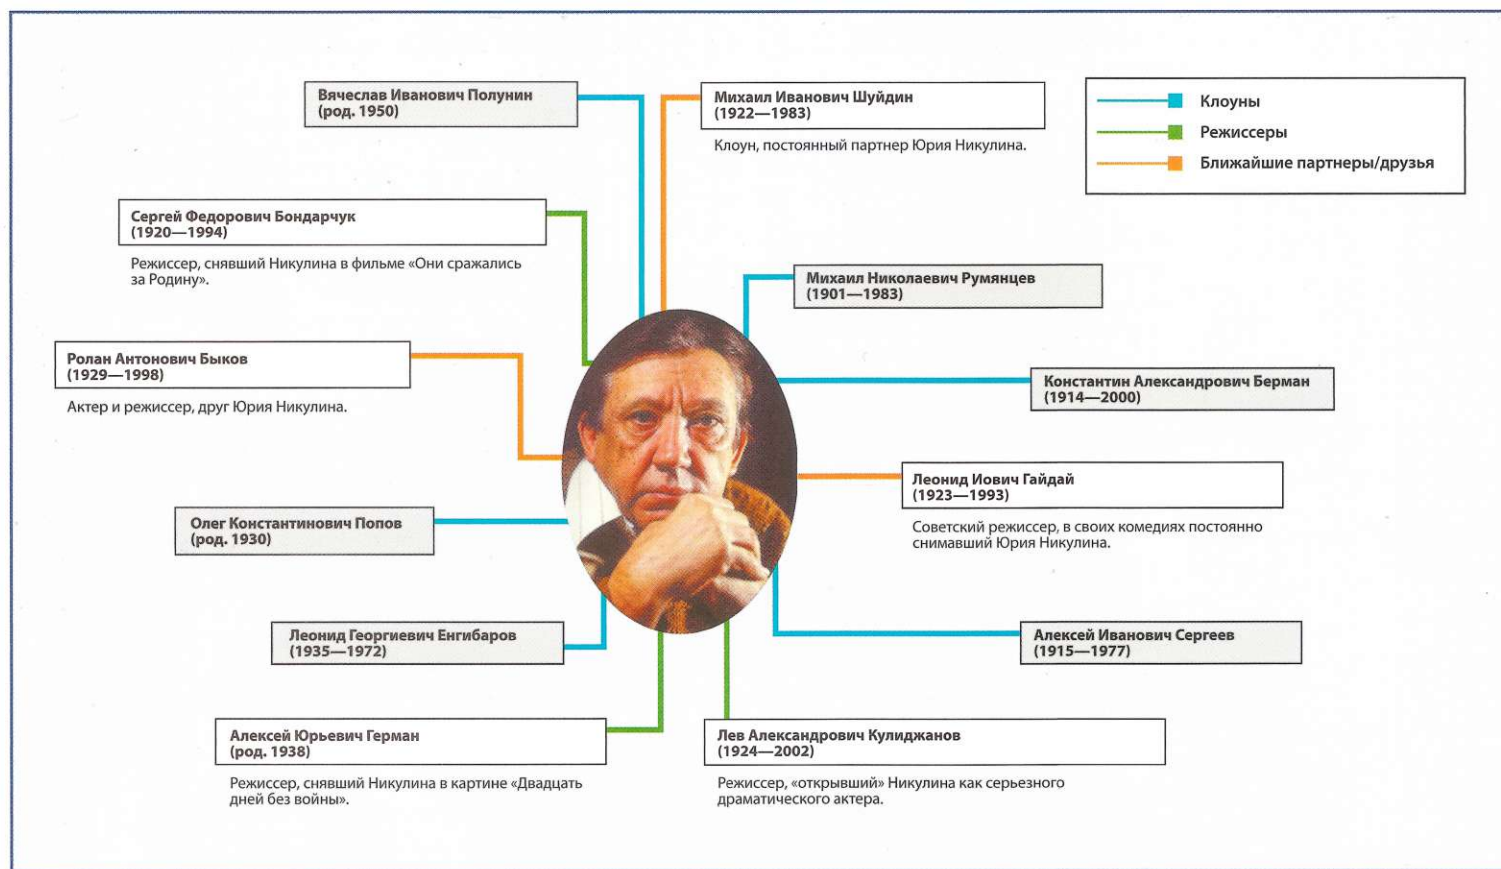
Вячеслав Иванович Полунин
(род. 1950)

Михаил Иванович Шуйдин
(1922—1983)
Клоун, постоянный партнер Юрия Никулина.

Клоуны
Режиссеры
Ближайшие партнеры/друзья

Сергей Федорович Бондарчук
(1920—1994)
Режиссер, снявший Никулина в фильме «Они сражались за Родину».

Михаил Николаевич Румянцев
(1901—1983)

Ролан Антонович Быков
(1929—1998)
Актер и режиссер, друг Юрия Никулина.

Константин Александрович Берман
(1914—2000)

Леонид Иович Гайдай
(1923—1993)
Советский режиссер, в своих комедиях постоянно снимавший Юрия Никулина.

Олег Константинович Попов
(род. 1930)

Леонид Георгиевич Енгибаров
(1935—1972)

Алексей Иванович Сергеев
(1915—1977)

Алексей Юрьевич Герман
(род. 1938)
Режиссер, снявший Никулина в картине «Двадцать дней без войны».

Лев Александрович Кулиджанов
(1924—2002)
Режиссер, «открывший» Никулина как серьезного драматического актера.